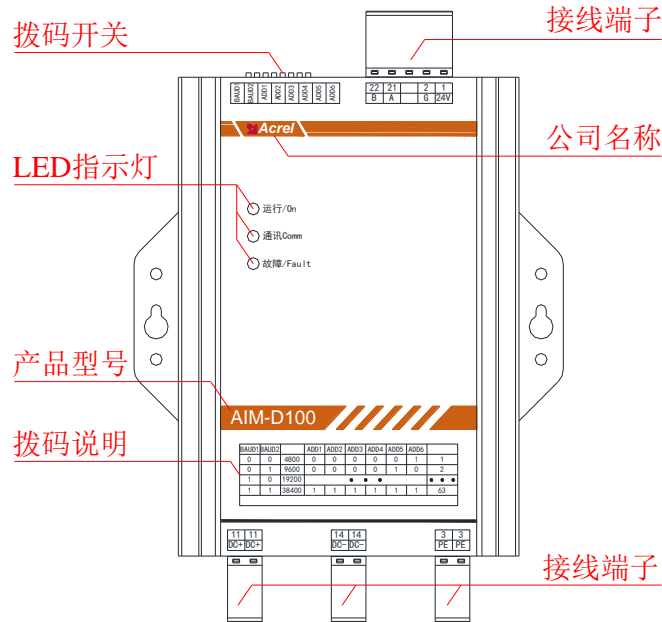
拨码开关

接线端子

BAUD1 BAUD2 ADD1 ADD2 ADD3 ADD4 ADD5 ADD6

| 22 | 21 |  | 2 | 1 |
|---|---|---|---|---|
| B | A |  | G | 24V |

Acrel

公司名称

LED指示灯

运行/On

通讯Comm

故障/Fault

产品型号

AIM-D100

拨码说明

| BAUD1 | BAUD2 |  | ADD1 | ADD2 | ADD3 | ADD4 | ADD5 | ADD6 |  |
|---|---|---|---|---|---|---|---|---|---|
| 0 | 0 | 4800 | 0 | 0 | 0 | 0 | 0 | 1 | 1 |
| 0 | 1 | 9600 | 0 | 0 | 0 | 0 | 1 | 0 | 2 |
| 1 | 0 | 19200 |  |  | • | • | • |  | • • • |
| 1 | 1 | 38400 | 1 | 1 | 1 | 1 | 1 | 1 | 63 |

| 11 | 11 |
|---|---|
| DC+ | DC+ |

| 14 | 14 |
|---|---|
| DC- | DC- |

| 3 | 3 |
|---|---|
| PE | PE |

接线端子